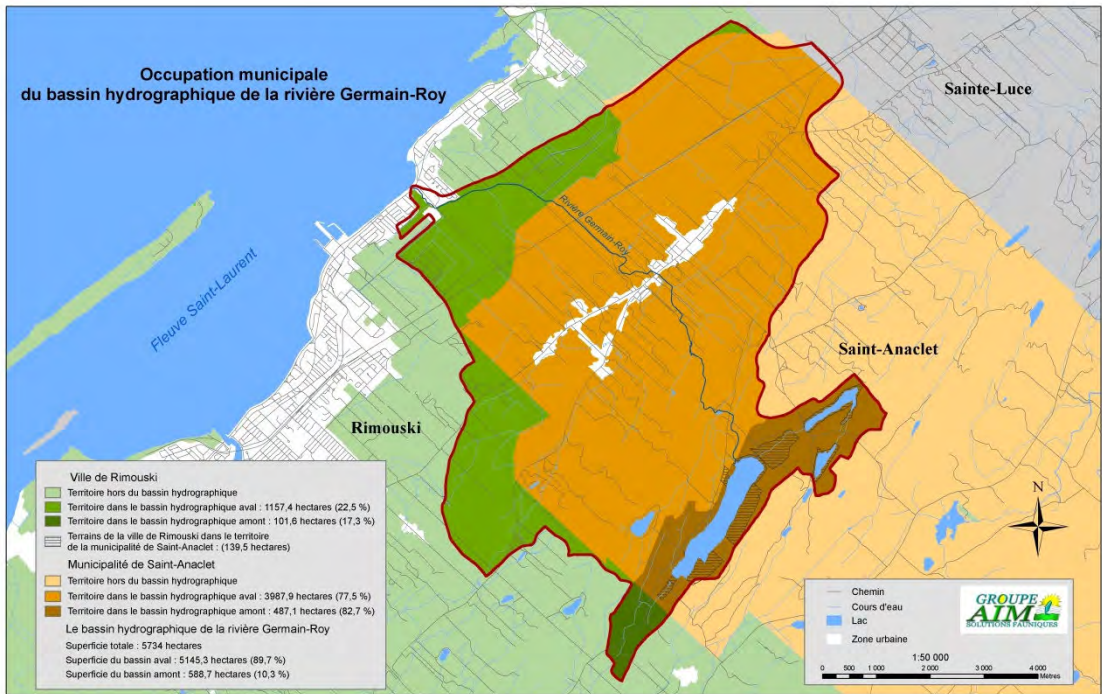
Occupation municipale
du bassin hydrographique de la rivière Germain-Roy

Sainte-Luce

Rivière Germain-Roy

Fleuve Saint-Laurent

Saint-Anaclet

Rimouski

Ville de Rimouski
Territoire hors du bassin hydrographique
Territoire dans le bassin hydrographique aval : 1157,4 hectares (22,5 %)
Territoire dans le bassin hydrographique amont : 101,6 hectares (17,3 %)
Terrains de la ville de Rimouski dans le territoire de la municipalité de Saint-Anaclet : (139,5 hectares)

Municipalité de Saint-Anaclet
Territoire hors du bassin hydrographique
Territoire dans le bassin hydrographique aval : 3987,9 hectares (77,5 %)
Territoire dans le bassin hydrographique amont : 487,1 hectares (82,7 %)

Le bassin hydrographique de la rivière Germain-Roy
Superficie totale : 5734 hectares
Superficie du bassin aval : 5145,3 hectares (89,7 %)
Superficie du bassin amont : 588,7 hectares (10,3 %)

N

Chemin
Cours d'eau
Lac
Zone urbaine

GROUPE AIM SOLUTIONS FAUNIQUES

1:50 000
0 500 1 000 2 000 3 000 4 000
Mètres